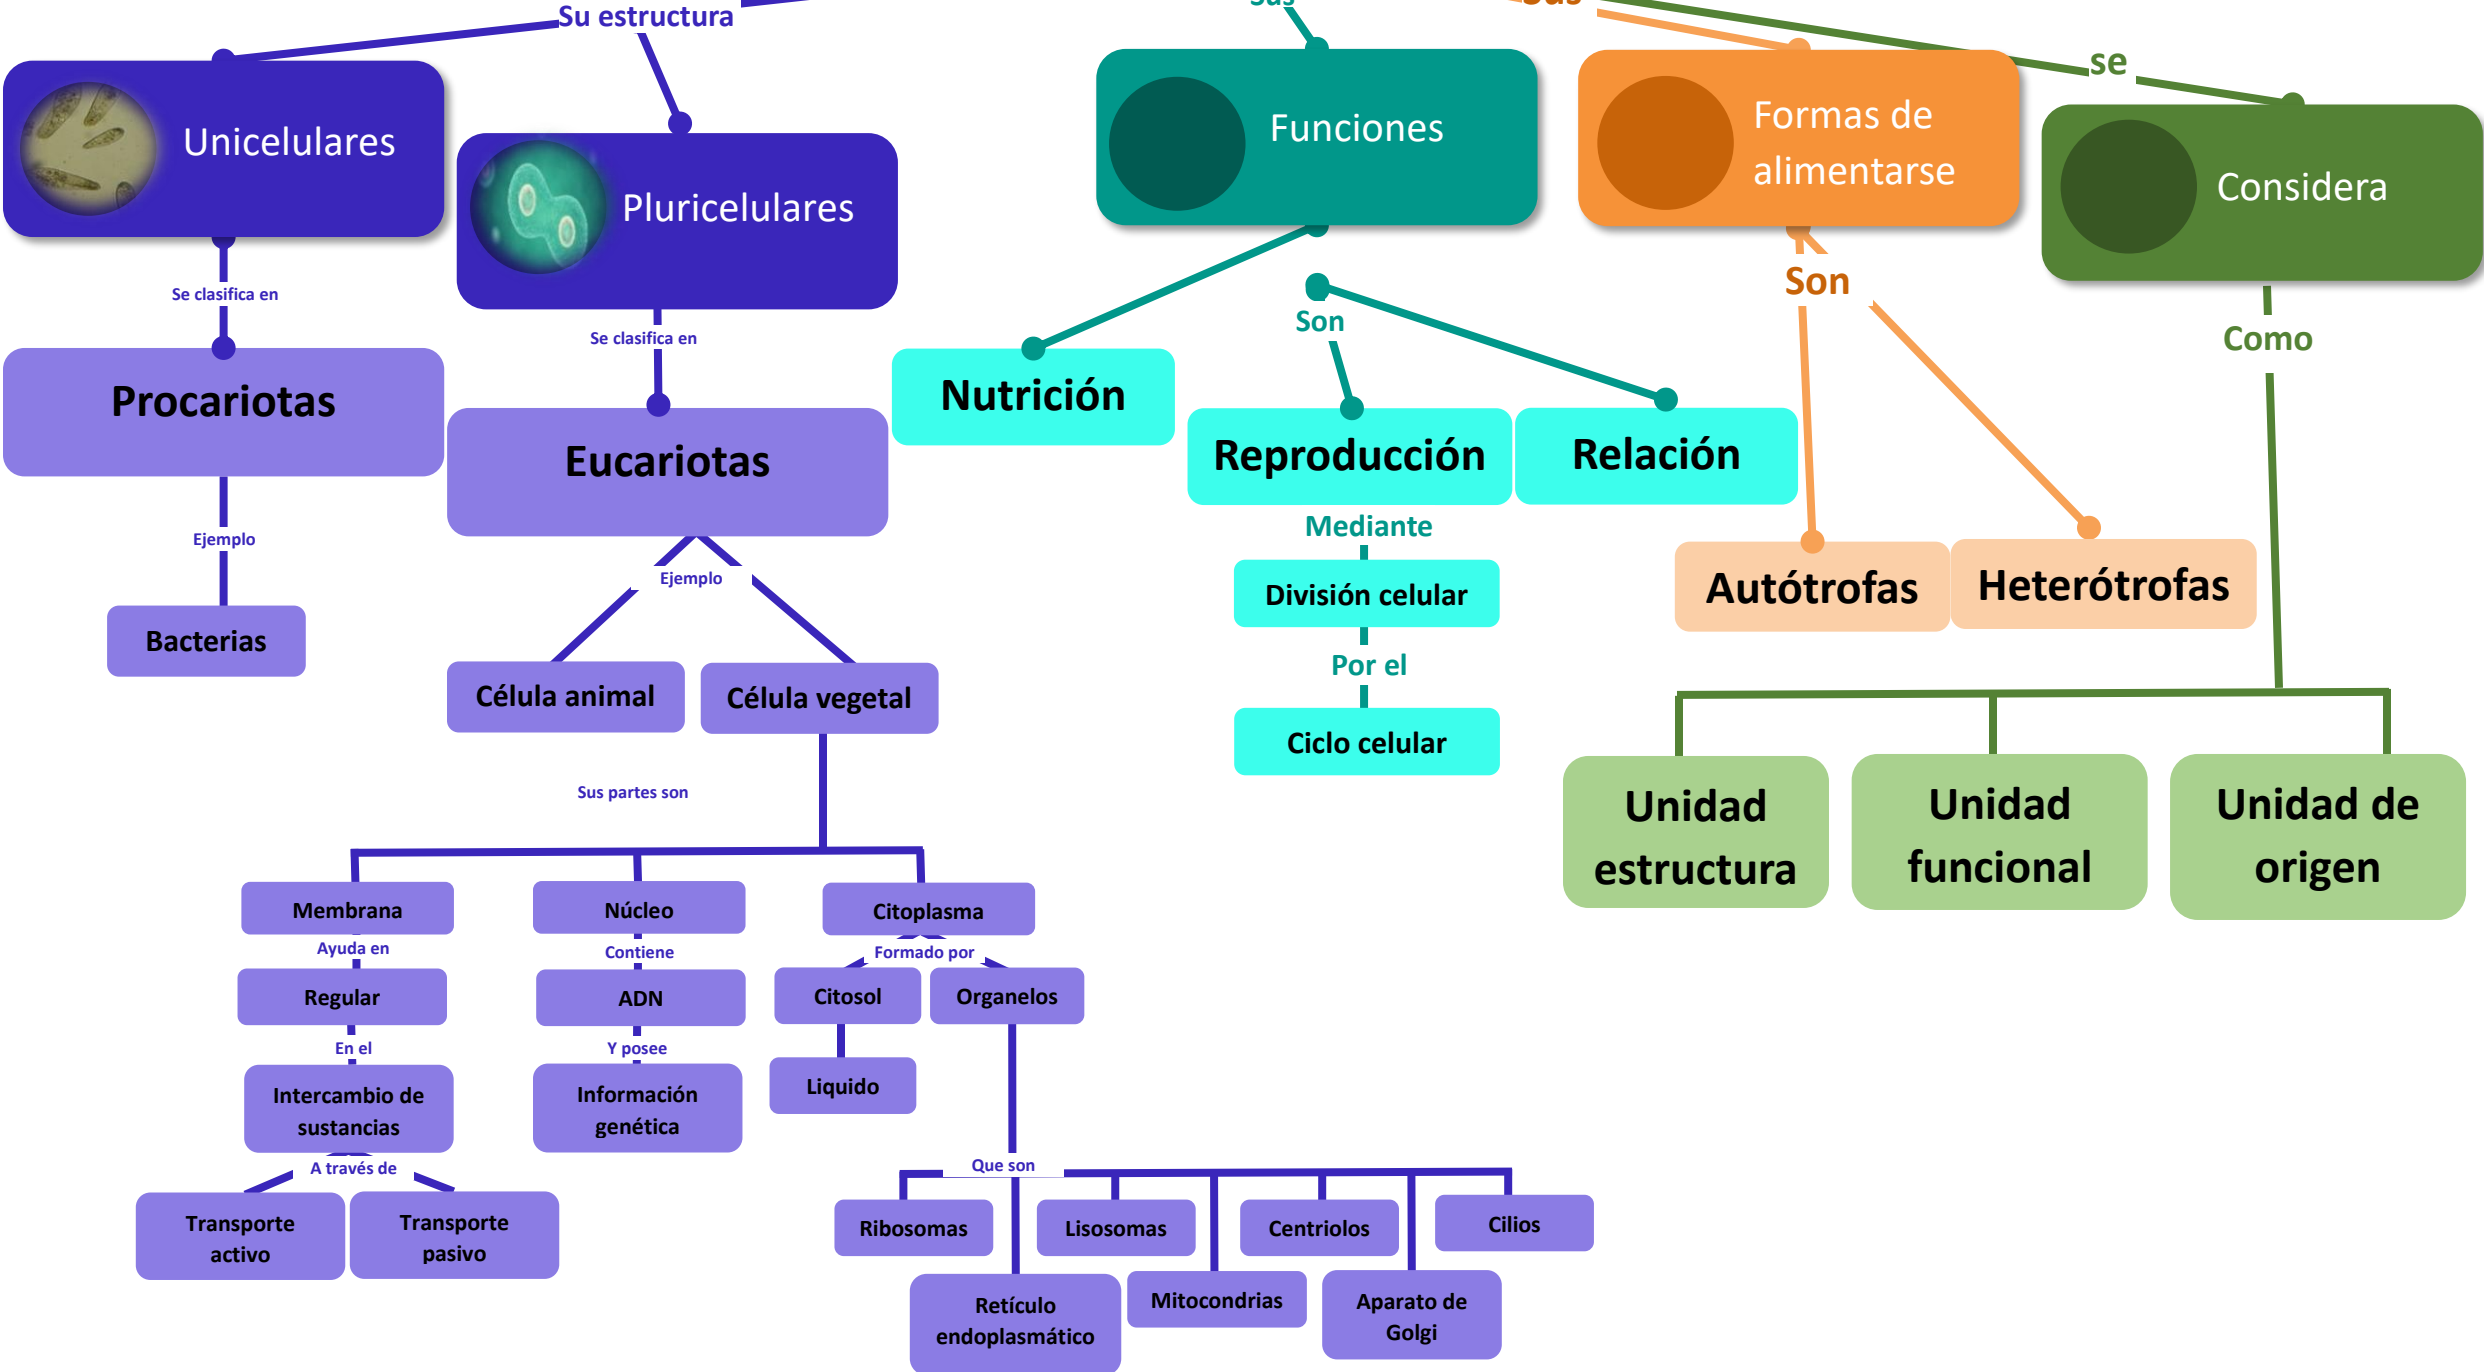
Su estructura

Unicelulares

Pluricelulares

Se clasifica en

Procariotas

Ejemplo

Bacterias

Se clasifica en

Eucariotas

Ejemplo

Célula animal

Célula vegetal

Sus partes son

Membrana

Ayuda en

Regular

En el

Intercambio de sustancias

A través de

Transporte activo

Transporte pasivo

Núcleo

Contiene

ADN

Y posee

Información genética

Citoplasma

Formado por

Citosol

Liquido

Organelos

Que son

Ribosomas

Lisosomas

Centriolos

Cilios

Retículo endoplasmático

Mitocondrias

Aparato de Golgi

Funciones

Nutrición

Son

Reproducción

Relación

Mediante

División celular

Por el

Ciclo celular

Formas de alimentarse

Son

Autótrofas

Heterótrofas

se

Considera

Como

Unidad estructura

Unidad funcional

Unidad de origen